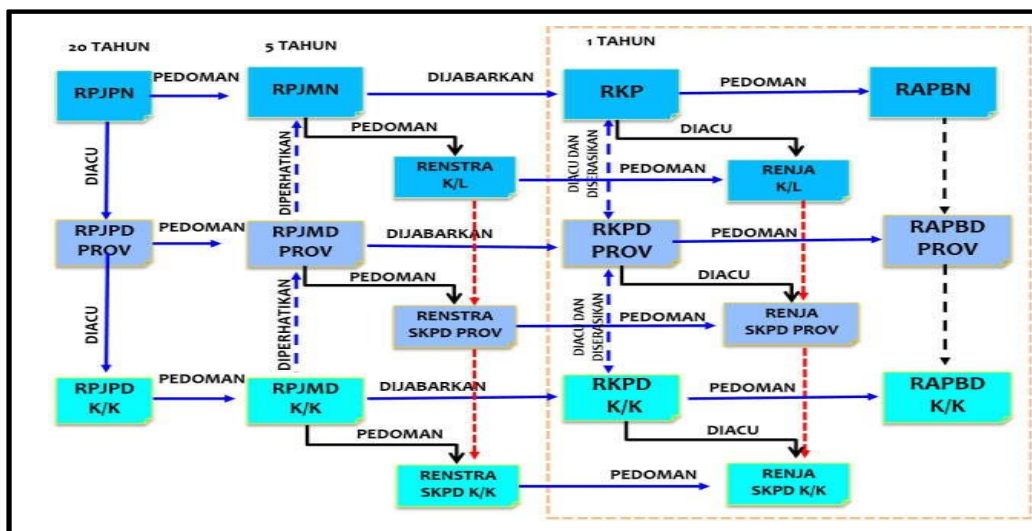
20 TAHUN

5 TAHUN

1 TAHUN

RPJPN

PEDOMAN

RPJMN

DIJABARKAN

RKP

PEDOMAN

RAPBN

DIACU

DIPERHATIKAN

PEDOMAN

DIACU DAN DISERASIKAN

DIACU

RENSTRA K/L

PEDOMAN

RENJA K/L

RPJPD PROV

PEDOMAN

RPJMD PROV

DIJABARKAN

RKPD PROV

PEDOMAN

RAPBD PROV

DIACU

PEDOMAN

DIACU

DIPERHATIKAN

RENSTRA SKPD PROV

PEDOMAN

DIACU DAN DISERASIKAN

RENJA SKPD PROV

RPJPD K/K

PEDOMAN

RPJMD K/K

DIJABARKAN

RKPD K/K

PEDOMAN

RAPBD K/K

PEDOMAN

DIACU

RENSTRA SKPD K/K

PEDOMAN

RENJA SKPD K/K